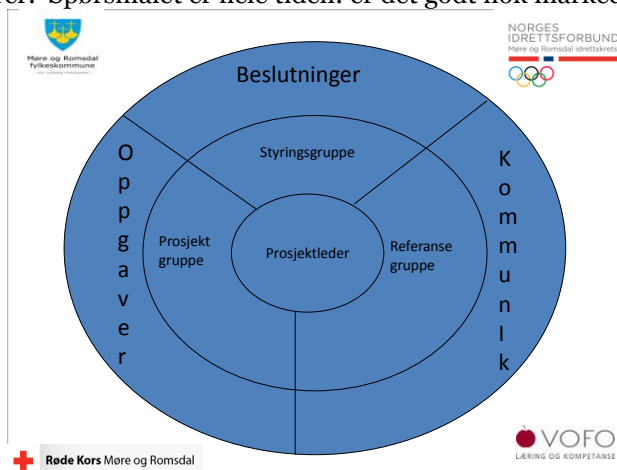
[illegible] Spørsmålet er hele tiden: er det godt nok markedsført?

Møre og Romsdal fylkeskommune
– vår framtid, mellomalder

NORGES IDRETTSFORBUND
Møre og Romsdal idrettskrets

Beslutninger

O
p
p
g
a
v
e
r

Styringsgruppe

K
o
m
m
u
n
I
k

Prosjekt gruppe

Prosjektleder

Referanse gruppe

Røde Kors Møre og Romsdal

VOFO
LÆRING OG KOMPETANSE